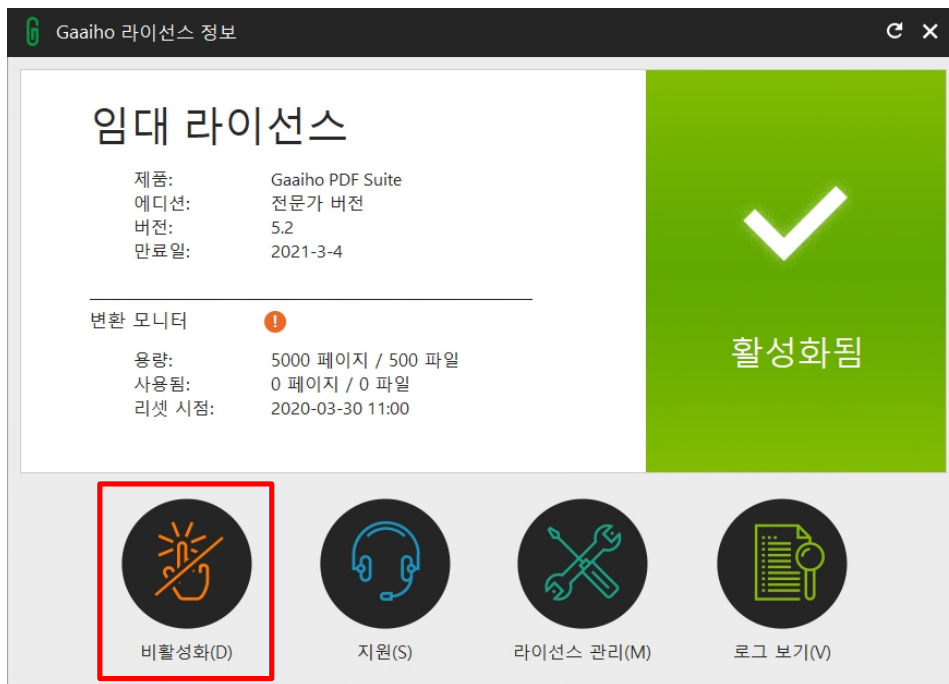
Gaaiho 라이선스 정보

임대 라이선스

| | |
|---|---|
| 제품: | Gaaiho PDF Suite |
| 에디션: | 전문가 버전 |
| 버전: | 5.2 |
| 만료일: | 2021-3-4 |

변환 모니터 !

| | |
|---|---|
| 용량: | 5000 페이지 / 500 파일 |
| 사용됨: | 0 페이지 / 0 파일 |
| 리셋 시점: | 2020-03-30 11:00 |

활성화됨

비활성화(D)

지원(S)

라이선스 관리(M)

로그 보기(V)